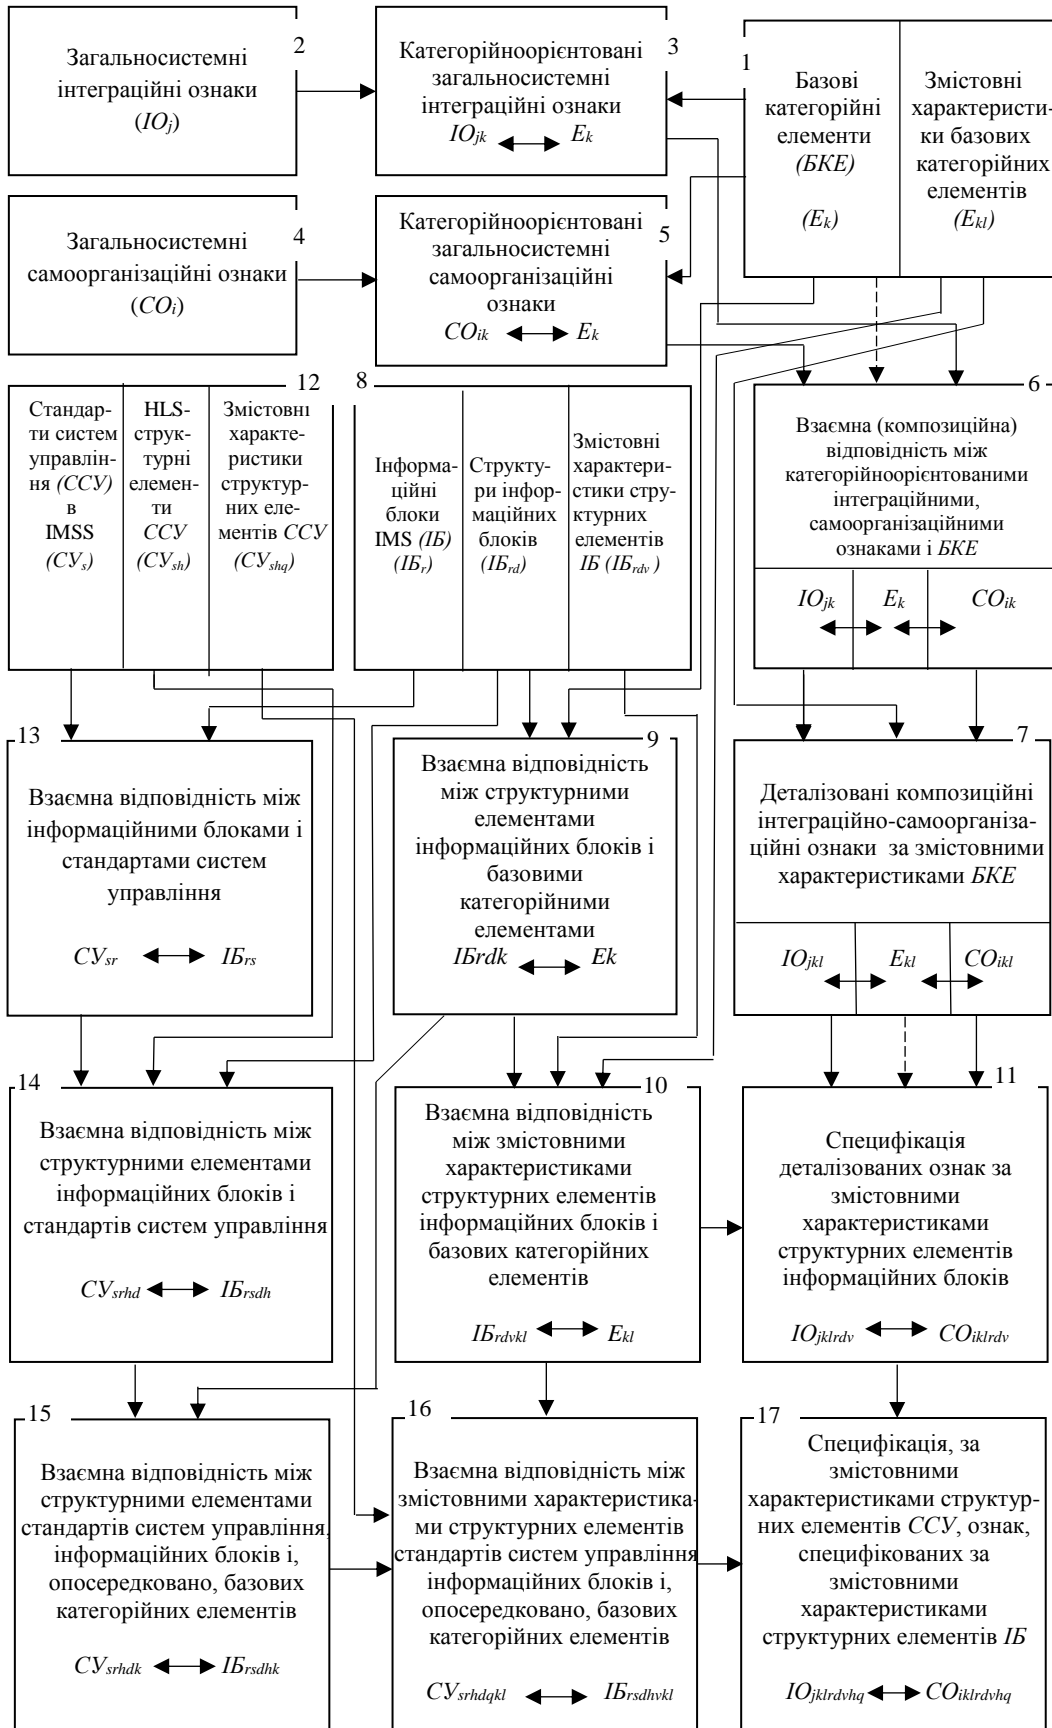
Загальносистемні інтеграційні ознаки ($IO_j$) 2

Категорійноорієнтовані загальносистемні інтеграційні ознаки 3
$IO_{jk}$ ⟷ $E_k$

1
Базові категорійні елементи (БКЕ) ($E_k$)

Змістовні характеристики базових категорійних елементів ($E_{kl}$)

Загальносистемні самоорганізаційні ознаки ($CO_i$) 4

Категорійноорієнтовані загальносистемні самоорганізаційні ознаки 5
$CO_{ik}$ ⟷ $E_k$

12
Стандарти систем управління (ССУ) в IMSS ($СУ_s$)

HLS-структурні елементи ССУ ($СУ_{sh}$)

Змістовні характеристики структурних елементів ССУ ($СУ_{shq}$)

8
Інформаційні блоки IMS (ІБ) ($ІБ_r$)

Структури інформаційних блоків ($ІБ_{rd}$)

Змістовні характеристики структурних елементів ІБ ($ІБ_{rdv}$)

6
Взаємна (композиційна) відповідність між категорійноорієнтованими інтеграційними, самоорганізаційними ознаками і БКЕ
$IO_{jk}$ ⟷ $E_k$ ⟷ $CO_{ik}$

13
Взаємна відповідність між інформаційними блоками і стандартами систем управління
$СУ_{sr}$ ⟷ $ІБ_{rs}$

9
Взаємна відповідність між структурними елементами інформаційних блоків і базовими категорійними елементами
ІБrdk ⟷ Ek

7
Деталізовані композиційні інтеграційно-самоорганізаційні ознаки за змістовними характеристиками БКЕ
$IO_{jkl}$ ⟷ $E_{kl}$ ⟷ $CO_{ikl}$

14
Взаємна відповідність між структурними елементами інформаційних блоків і стандартів систем управління
$СУ_{srhd}$ ⟷ $ІБ_{rsdh}$

10
Взаємна відповідність між змістовними характеристиками структурних елементів інформаційних блоків і базових категорійних елементів
$ІБ_{rdvkl}$ ⟷ $E_{kl}$

11
Специфікація деталізованих ознак за змістовними характеристиками структурних елементів інформаційних блоків
$IO_{jklrdv}$ ⟷ $CO_{iklrdv}$

15
Взаємна відповідність між структурними елементами стандартів систем управління, інформаційних блоків і, опосередковано, базових категорійних елементів
$СУ_{srhdk}$ ⟷ $ІБ_{rsdhk}$

16
Взаємна відповідність між змістовними характеристиками структурних елементів стандартів систем управління інформаційних блоків і, опосередковано, базових категорійних елементів
$СУ_{srhdqkl}$ ⟷ $ІБ_{rsdhvkl}$

17
Специфікація, за змістовними характеристиками структурних елементів ССУ, ознак, специфікованих за змістовними характеристиками структурних елементів ІБ
$IO_{jklrdvhq}$ ⟷ $CO_{iklrdvhq}$